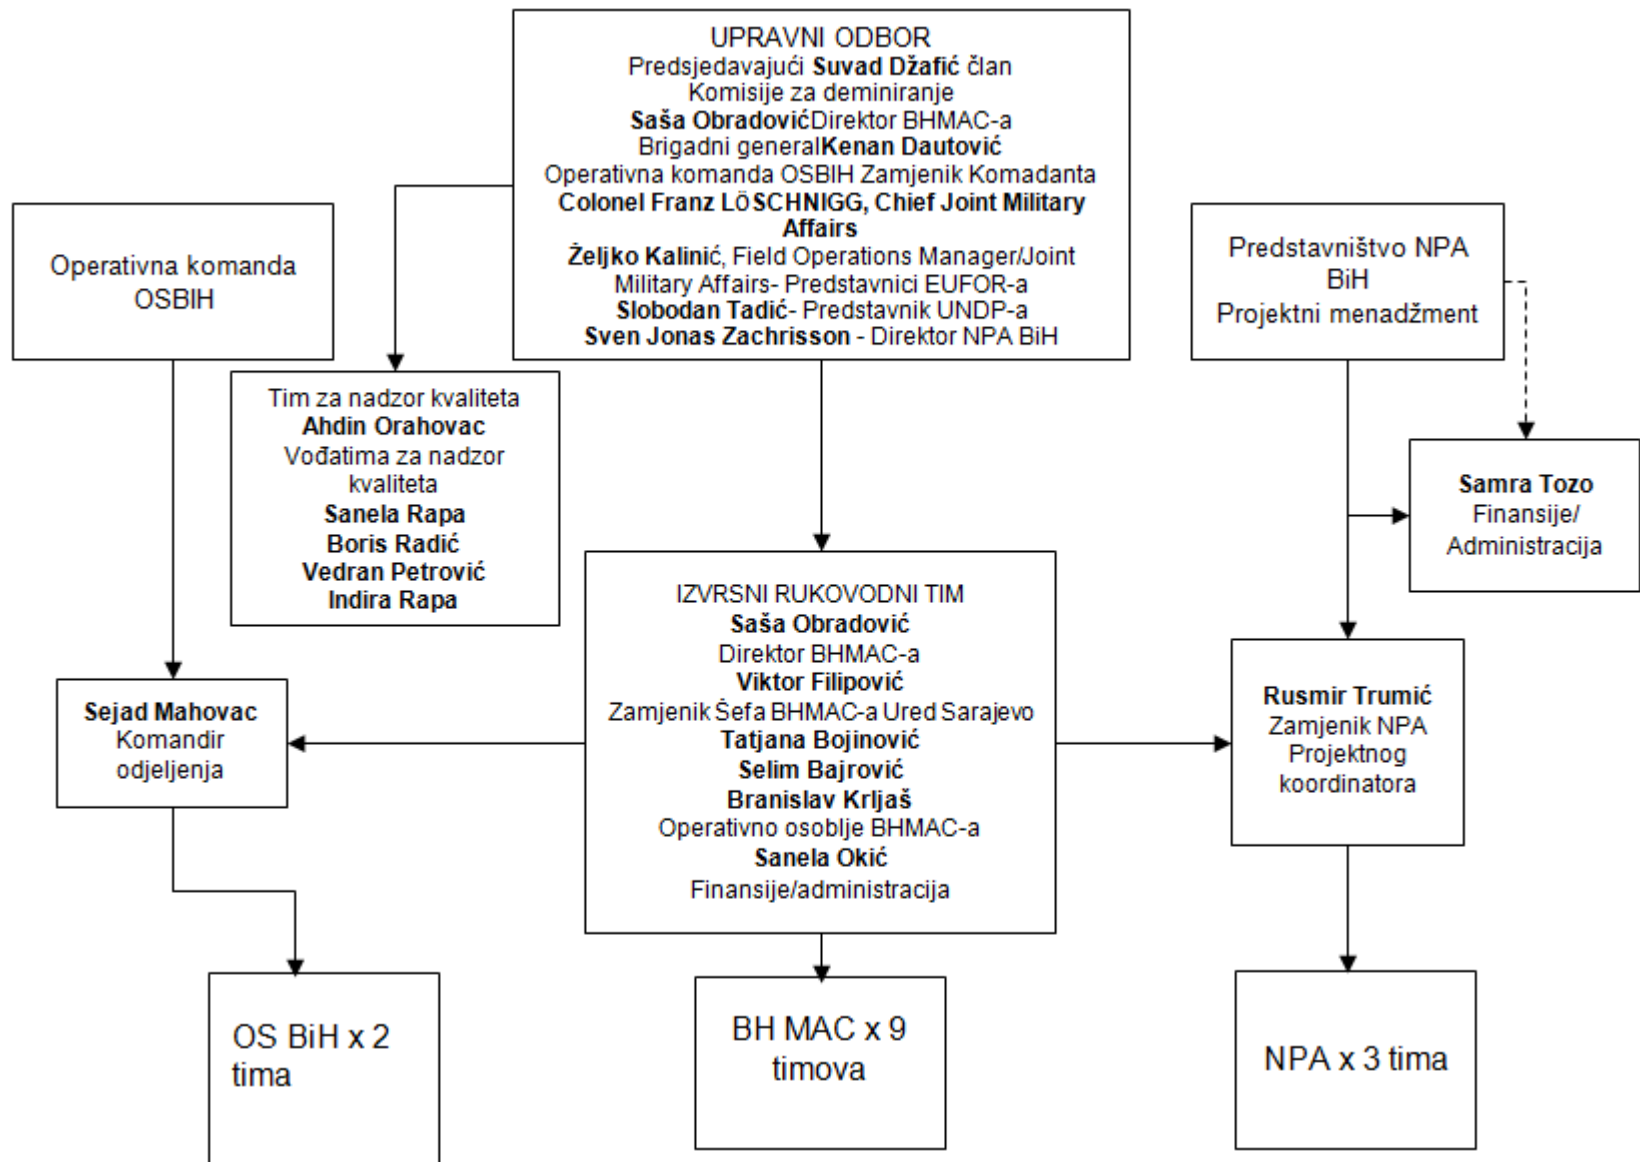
UPRAVNI ODBOR
Predsjedavajući Suvad Džafić član Komisije za deminiranje
Saša ObradovićDirektor BHMAC-a
Brigadni generalKenan Dautović
Operativna komanda OSBIH Zamjenik Komadanta
Colonel Franz LÖSCHNIGG, Chief Joint Military Affairs
Željko Kalinić, Field Operations Manager/Joint Military Affairs- Predstavnici EUFOR-a
Slobodan Tadić- Predstavnik UNDP-a
Sven Jonas Zachrisson - Direktor NPA BiH

Operativna komanda OSBIH

Predstavništvo NPA BiH
Projektni menadžment

Tim za nadzor kvaliteta
Ahdin Orahovac
Vođatima za nadzor kvaliteta
Sanela Rapa
Boris Radić
Vedran Petrović
Indira Rapa

Samra Tozo
Finansije/ Administracija

IZVRSNI RUKOVODNI TIM
Saša Obradović
Direktor BHMAC-a
Viktor Filipović
Zamjenik Šefa BHMAC-a Ured Sarajevo
Tatjana Bojinović
Selim Bajrović
Branislav Krljaš
Operativno osoblje BHMAC-a
Sanela Okić
Finansije/administracija

Sejad Mahovac
Komandir odjeljenja

Rusmir Trumić
Zamjenik NPA Projektnog koordinatora

OS BiH x 2 tima

BH MAC x 9 timova

NPA x 3 tima